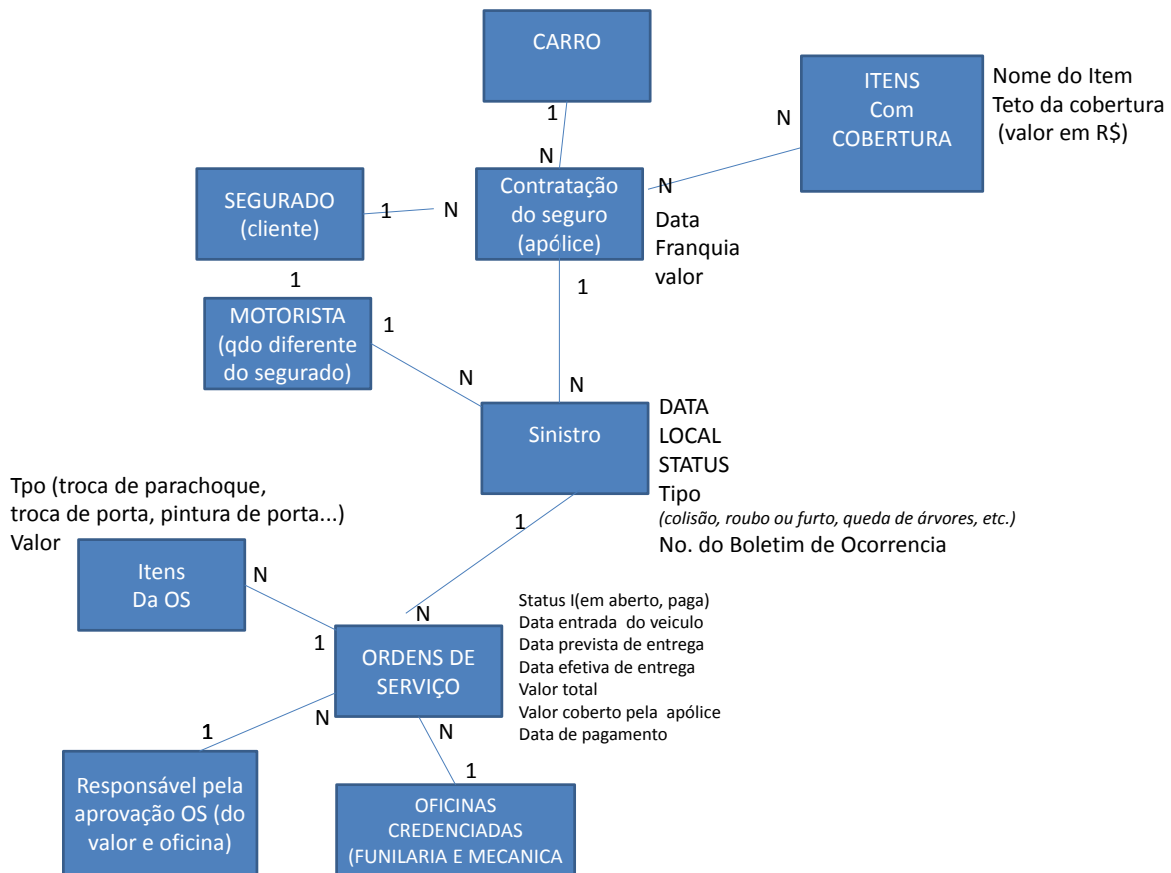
CARRO

1

N

ITENS
Com
COBERTURA

Nome do Item
Teto da cobertura
(valor em R$)

N

SEGURADO
(cliente)

1

N

Contratação
do seguro
(apólice)

N

Data
Franquia
valor

1

1

MOTORISTA
(qdo diferente
do segurado)

1

N

N

Sinistro

DATA
LOCAL
STATUS
Tipo
*(colisão, roubo ou furto, queda de árvores, etc.)*
No. do Boletim de Ocorrencia

Tpo (troca de parachoque, troca de porta, pintura de porta...)
Valor

1

Itens
Da OS

N

N

Status I(em aberto, paga)
Data entrada do veiculo
Data prevista de entrega
Data efetiva de entrega
Valor total
Valor coberto pela apólice
Data de pagamento

1

ORDENS DE
SERVIÇO

1

N

N

1

Responsável pela
aprovação OS (do
valor e oficina)

OFICINAS
CREDENCIADAS
(FUNILARIA E MECANICA